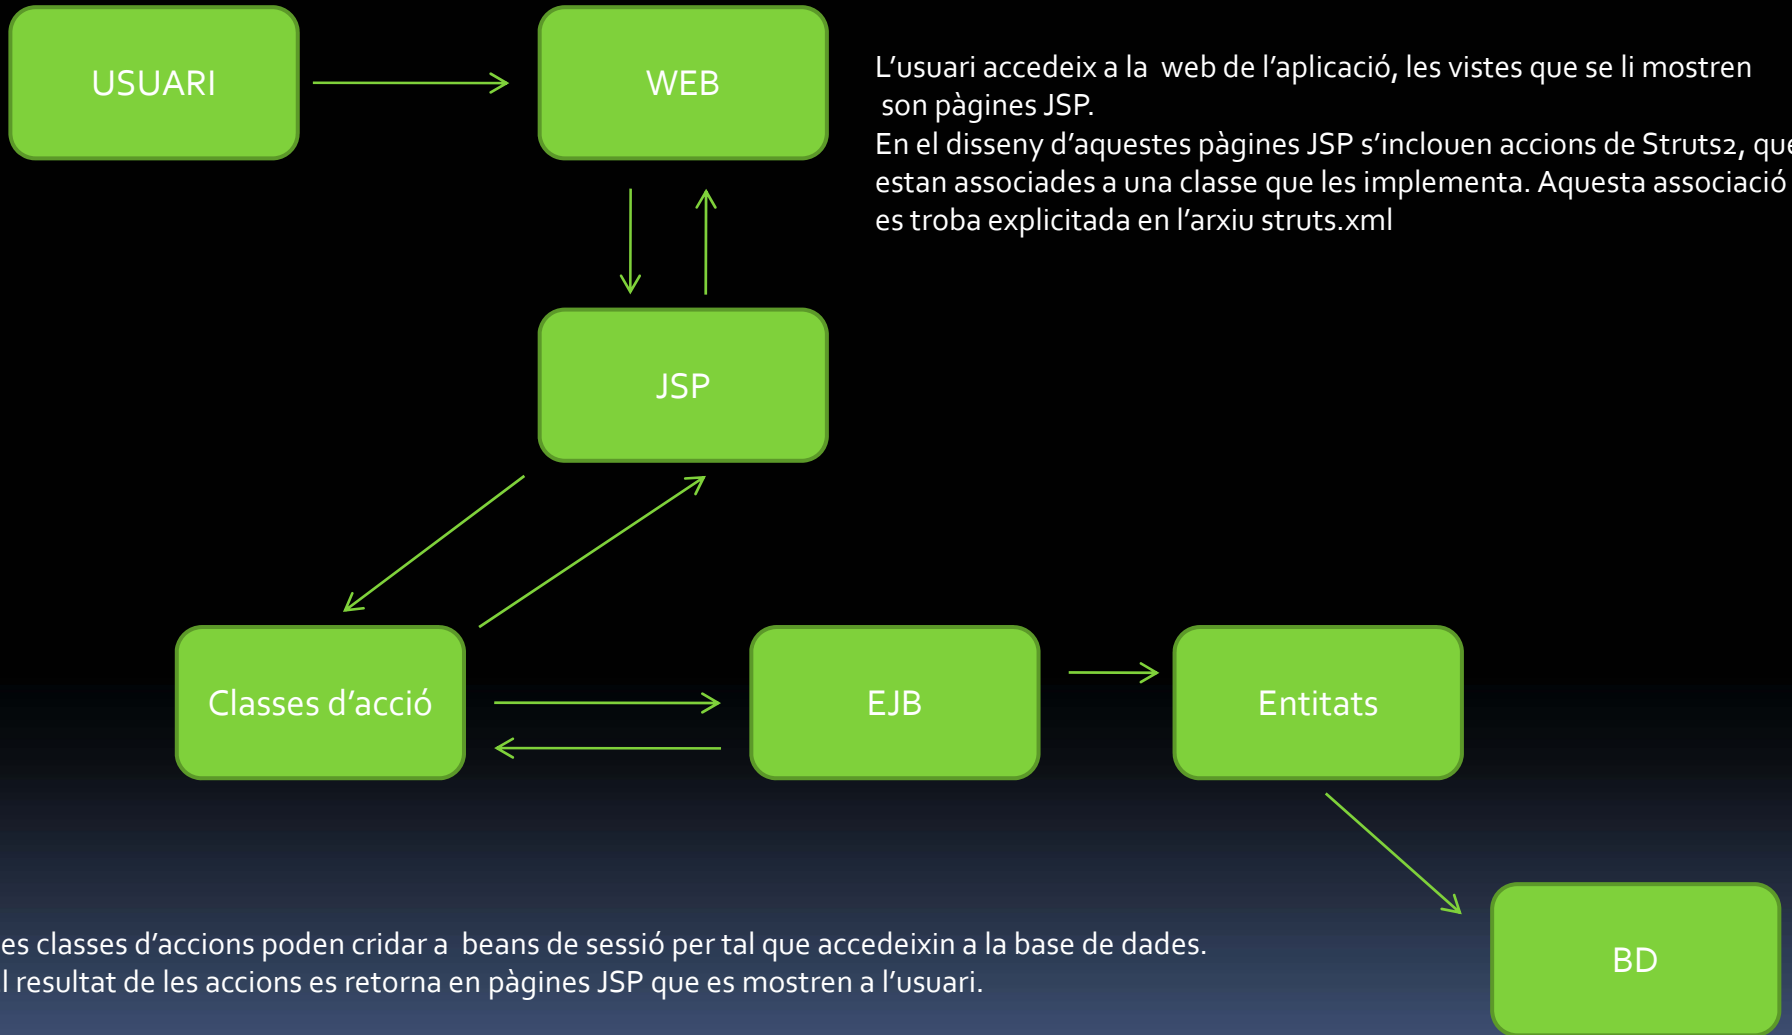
USUARI

WEB

L'usuari accedeix a la web de l'aplicació, les vistes que se li mostren son pàgines JSP.
En el disseny d'aquestes pàgines JSP s'inclouen accions de Struts2, qu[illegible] estan associades a una classe que les implementa. Aquesta associació es troba explicitada en l'arxiu struts.xml

JSP

Classes d'acció

EJB

Entitats

BD

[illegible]es classes d'accions poden cridar a beans de sessió per tal que accedeixin a la base de dades.
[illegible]l resultat de les accions es retorna en pàgines JSP que es mostren a l'usuari.